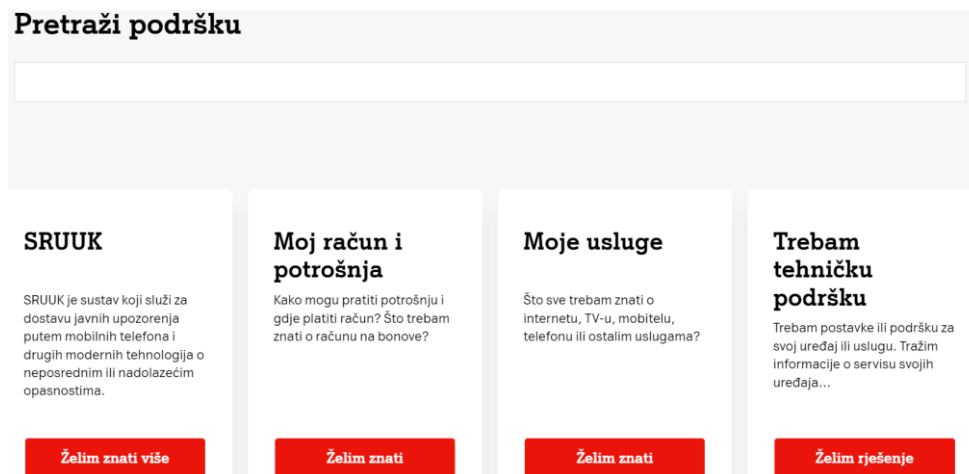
Pretraži podršku

SRUUK

SRUUK je sustav koji služi za dostavu javnih upozorenja putem mobilnih telefona i drugih modernih tehnologija o neposrednim ili nadolazećim opasnostima.

Želim znati više

Moj račun i potrošnja

Kako mogu pratiti potrošnju i gdje platiti račun? Što trebam znati o računu na bonove?

Želim znati

Moje usluge

Što sve trebam znati o internetu, TV-u, mobitelu, telefonu ili ostalim uslugama?

Želim znati

Trebam tehničku podršku

Trebam postavke ili podršku za svoj uređaj ili uslugu. Tražim informacije o servisu svojih uređaja...

Želim rješenje